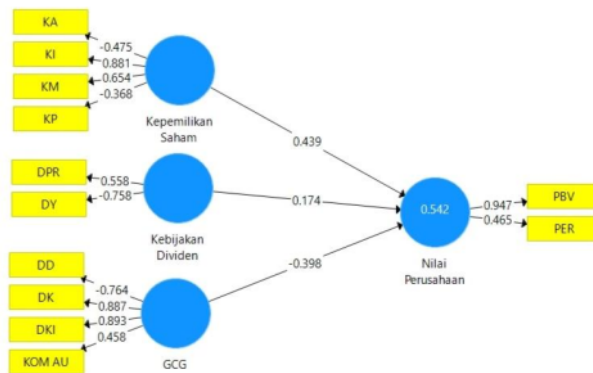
KA
KI
KM
KP
-0.475
0.881
0.654
-0.368
Kepemilikan Saham
0.439
DPR
DY
0.558
-0.758
Kebijakan Dividen
0.174
0.542
Nilai Perusahaan
0.947
0.465
PBV
PER
DD
DK
DKI
KOM AU
-0.764
0.887
-0.893
0.458
GCG
-0.398